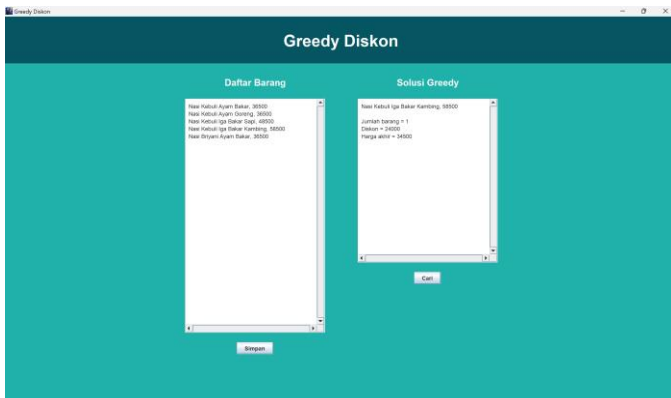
Greedy Diskon

Greedy Diskon

Daftar Barang

Nasi Kebuli Ayam Bakar, 36500
Nasi Kebuli Ayam Goreng, 36500
Nasi Kebuli Iga Bakar Sapi, 48500
Nasi Kebuli Iga Bakar Kambing, 58500
Nasi Briyani Ayam Bakar, 36500

Simpan

Solusi Greedy

Nasi Kebuli Iga Bakar Kambing, 58500

Jumlah barang = 1
Diskon = 24000
Harga akhir = 34500

Cari